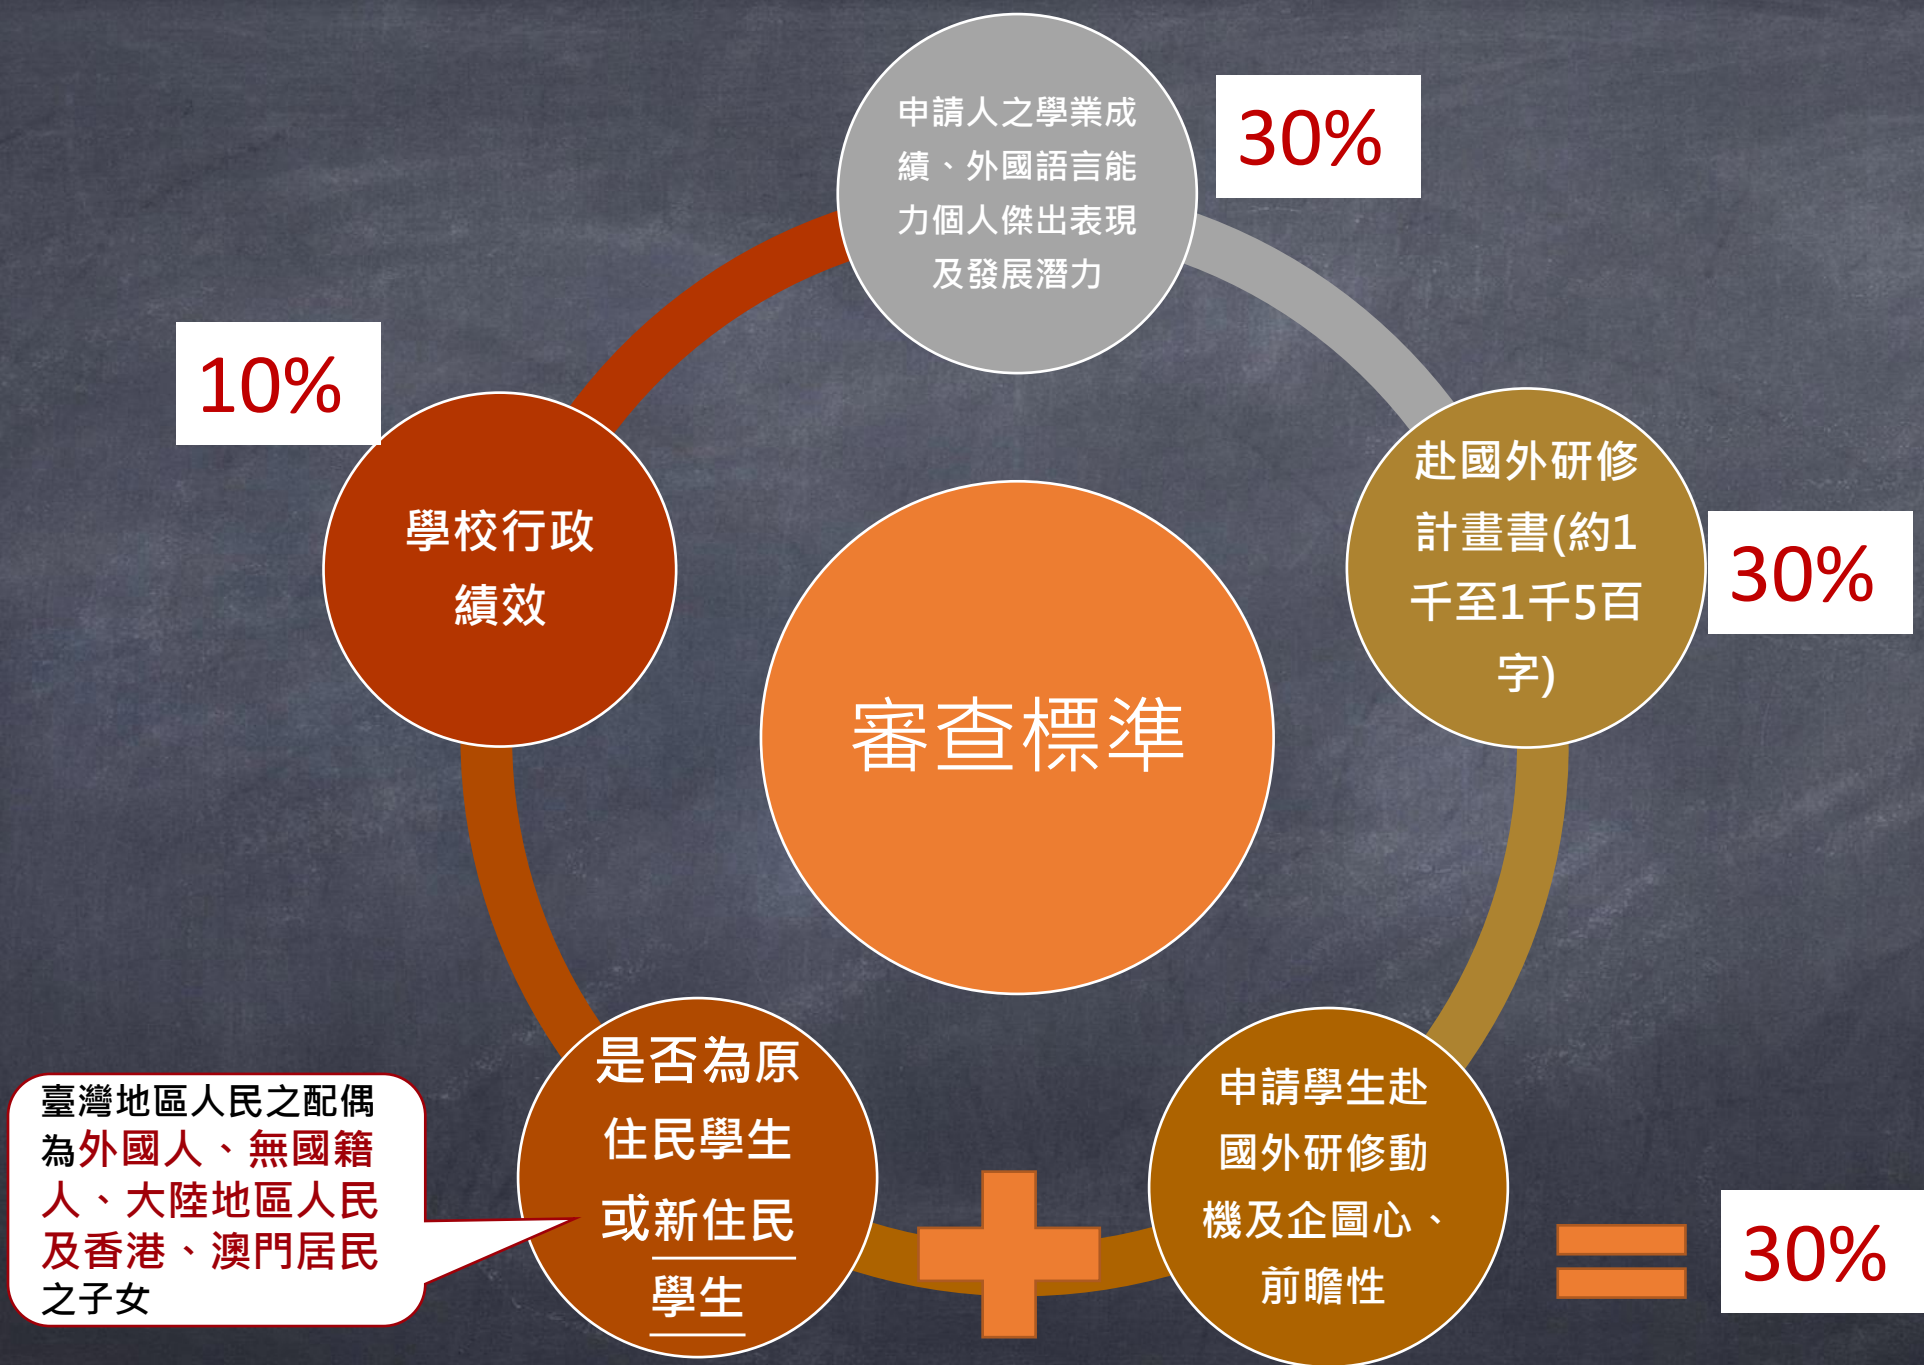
申請人之學業成績、外國語言能力個人傑出表現及發展潛力

30%

10%

學校行政績效

赴國外研修計畫書(約1千至1千5百字)

30%

審查標準

臺灣地區人民之配偶為外國人、無國籍人、大陸地區人民及香港、澳門居民之子女

是否為原住民學生或新住民學生

申請學生赴國外研修動機及企圖心、前瞻性

30%